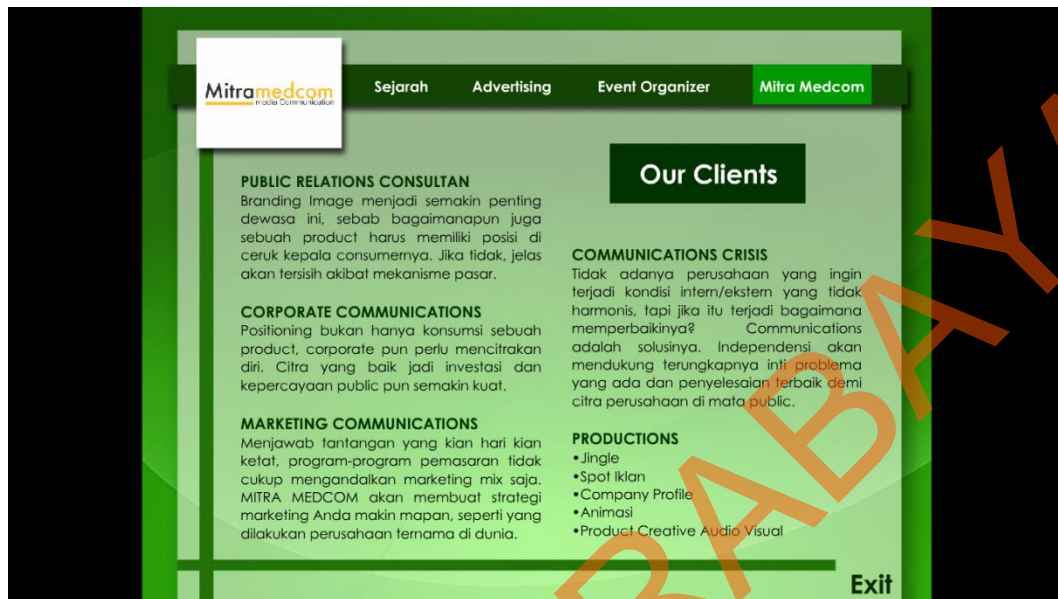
Mitramedcom
media Communication

Sejarah Advertising Event Organizer Mitra Medcom

Our Clients

PUBLIC RELATIONS CONSULTAN
Branding Image menjadi semakin penting dewasa ini, sebab bagaimanapun juga sebuah product harus memiliki posisi di ceruk kepala consumernya. Jika tidak, jelas akan tersisih akibat mekanisme pasar.

CORPORATE COMMUNICATIONS
Positioning bukan hanya konsumsi sebuah product, corporate pun perlu mencitrakan diri. Citra yang baik jadi investasi dan kepercayaan public pun semakin kuat.

MARKETING COMMUNICATIONS
Menjawab tantangan yang kian hari kian ketat, program-program pemasaran tidak cukup mengandalkan marketing mix saja. MITRA MEDCOM akan membuat strategi marketing Anda makin mapan, seperti yang dilakukan perusahaan ternama di dunia.

COMMUNICATIONS CRISIS
Tidak adanya perusahaan yang ingin terjadi kondisi intern/ekstern yang tidak harmonis, tapi jika itu terjadi bagaimana memperbaikinya? Communications adalah solusinya. Independensi akan mendukung terungkapnya inti problema yang ada dan penyelesaian terbaik demi citra perusahaan di mata public.

PRODUCTIONS
•Jingle
•Spot Iklan
•Company Profile
•Animasi
•Product Creative Audio Visual

Exit

SURABAYA